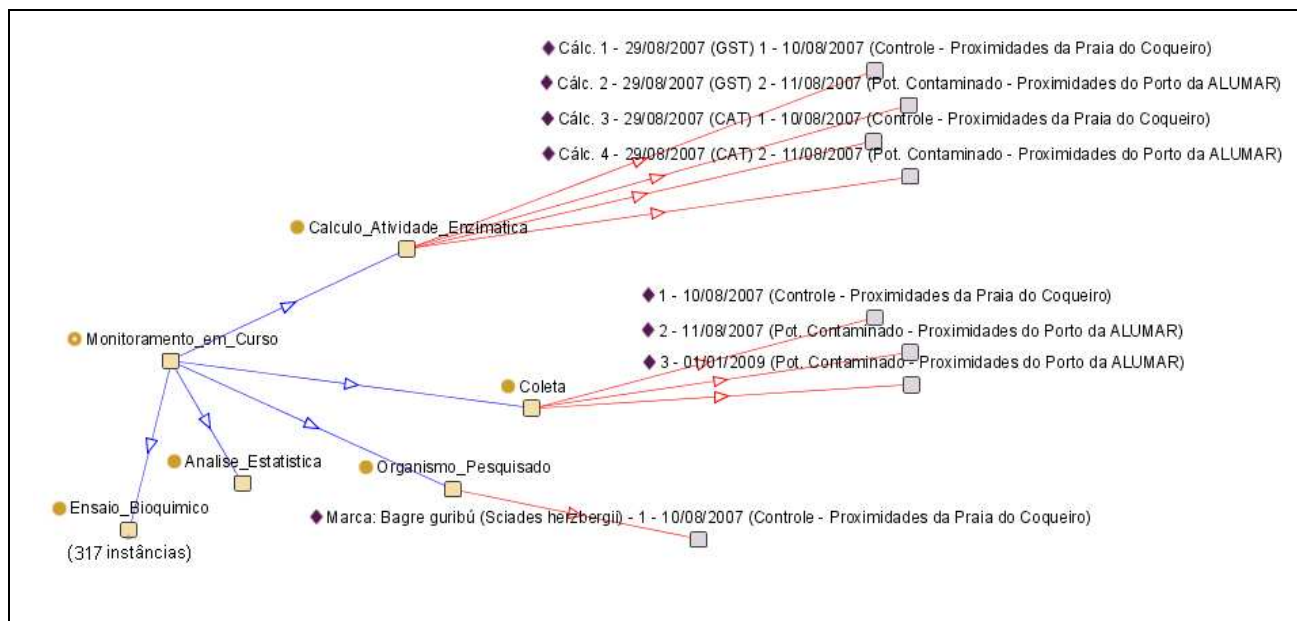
Cálc. 1 - 29/08/2007 (GST) 1 - 10/08/2007 (Controle - Proximidades da Praia do Coqueiro)
Cálc. 2 - 29/08/2007 (GST) 2 - 11/08/2007 (Pot. Contaminado - Proximidades do Porto da ALUMAR)
Cálc. 3 - 29/08/2007 (CAT) 1 - 10/08/2007 (Controle - Proximidades da Praia do Coqueiro)
Cálc. 4 - 29/08/2007 (CAT) 2 - 11/08/2007 (Pot. Contaminado - Proximidades do Porto da ALUMAR)

Calculo_Atividade_Enzimatica

1 - 10/08/2007 (Controle - Proximidades da Praia do Coqueiro)
2 - 11/08/2007 (Pot. Contaminado - Proximidades do Porto da ALUMAR)
3 - 01/01/2009 (Pot. Contaminado - Proximidades do Porto da ALUMAR)

Monitoramento_em_Curso

Coleta

Analise_Estatistica

Organismo_Pesquisado

Ensaio_Bioquimico
(317 instâncias)

Marca: Bagre guribú (Sciades herzbergii) - 1 - 10/08/2007 (Controle - Proximidades da Praia do Coqueiro)